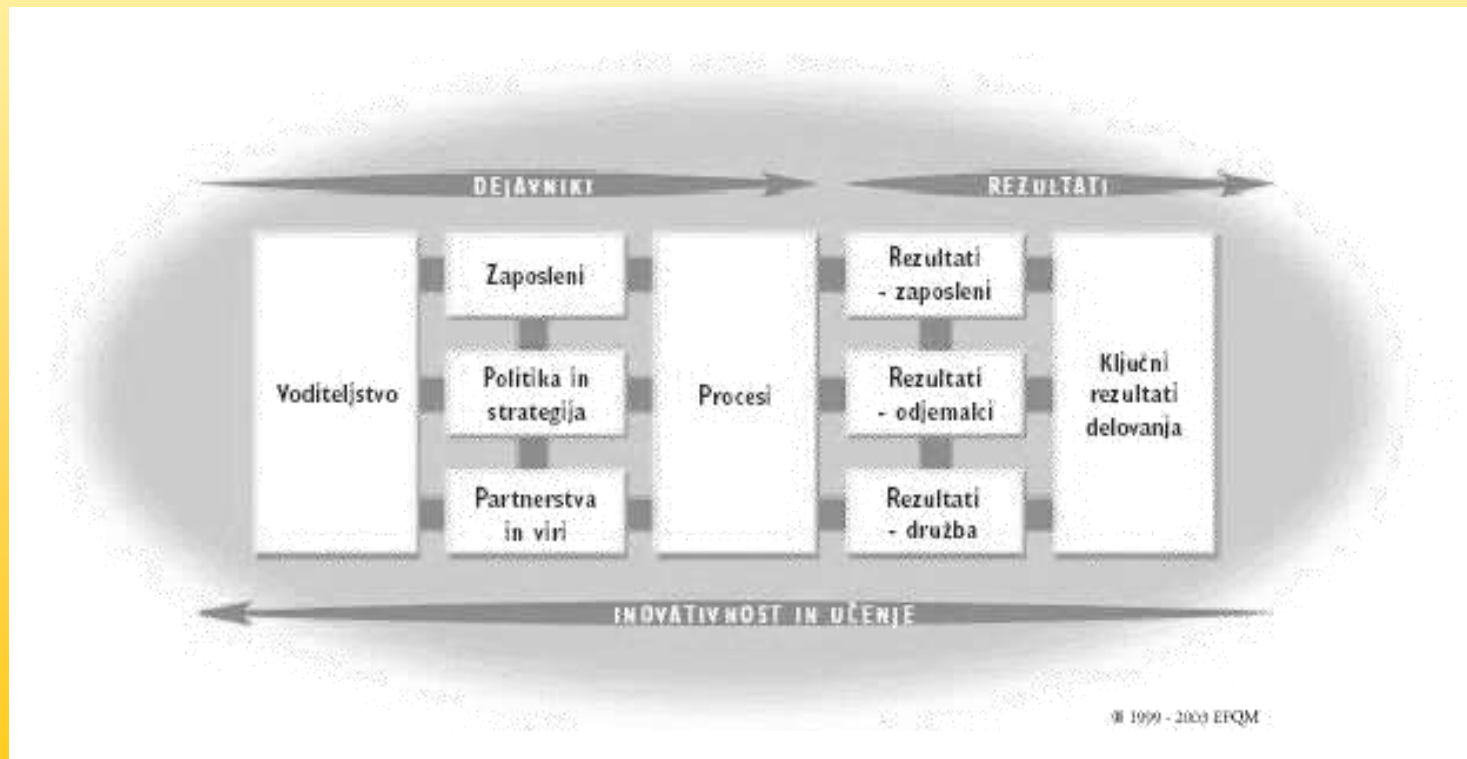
DEJAVNIKI

REZULTATI

Voditeljstvo

Zaposleni

Politika in strategija

Partnerstva in viri

Procesi

Rezultati - zaposleni

Rezultati - odjemalci

Rezultati - družba

Ključni rezultati delovanja

INOVATIVNOST IN UČENJE

© 1999 - 2003 EFQM